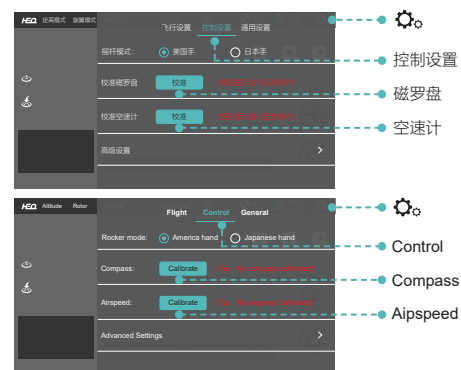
HEQ 定高模式 旋翼模式

飞行设置 控制设置 通用设置

摇杆模式: 美国手 日本手

校准磁罗盘 校准 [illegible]

校准空速计 校准 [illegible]

高级设置 >

控制设置

磁罗盘

空速计

HEQ Altitude Rotor

Flight Control General

Rocker mode: America hand Japanese hand

Compass: Calibrate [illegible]

Airspeed: Calibrate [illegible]

Advanced Settings >

Control

Compass

Aipspeed